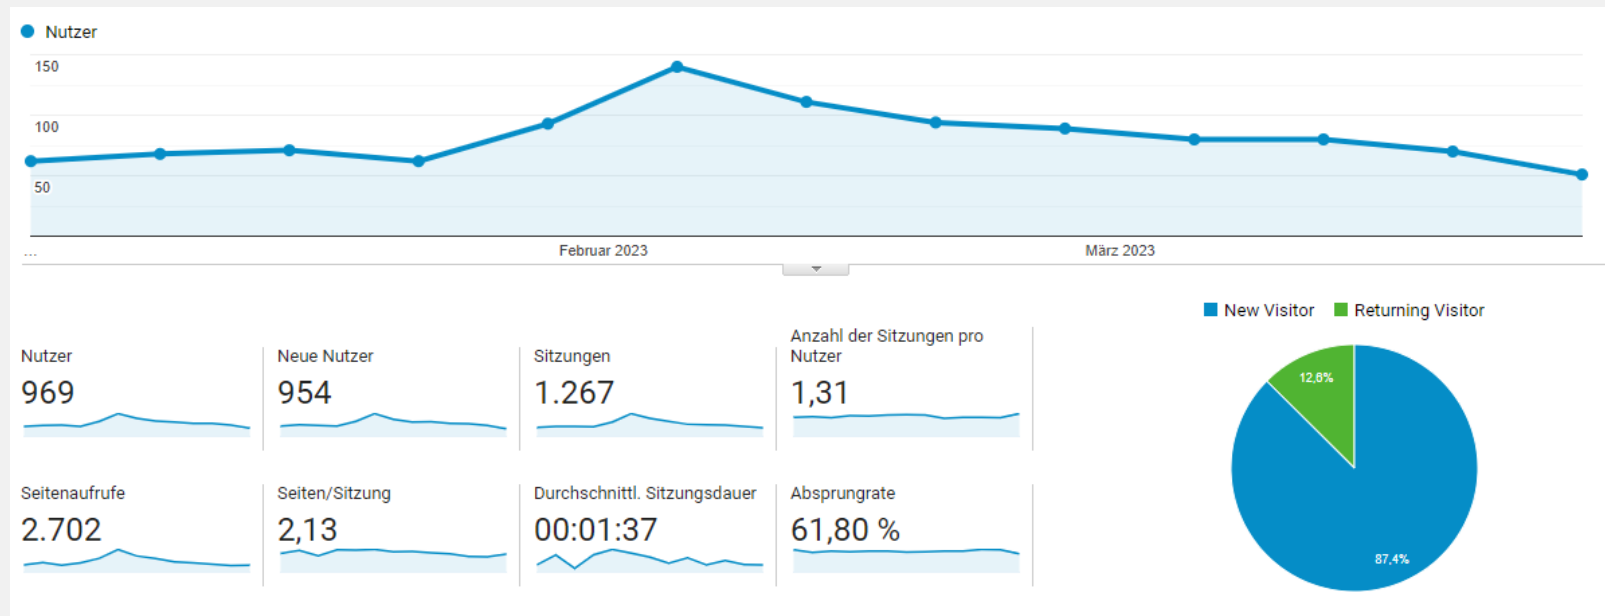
Nutzer

150

100

50

...

Februar 2023

März 2023

Nutzer
969

Neue Nutzer
954

Sitzungen
1.267

Anzahl der Sitzungen pro Nutzer
1,31

Seitenaufrufe
2.702

Seiten/Sitzung
2,13

Durchschnittl. Sitzungsdauer
00:01:37

Absprungrate
61,80 %

New Visitor
Returning Visitor

12,6%

87,4%